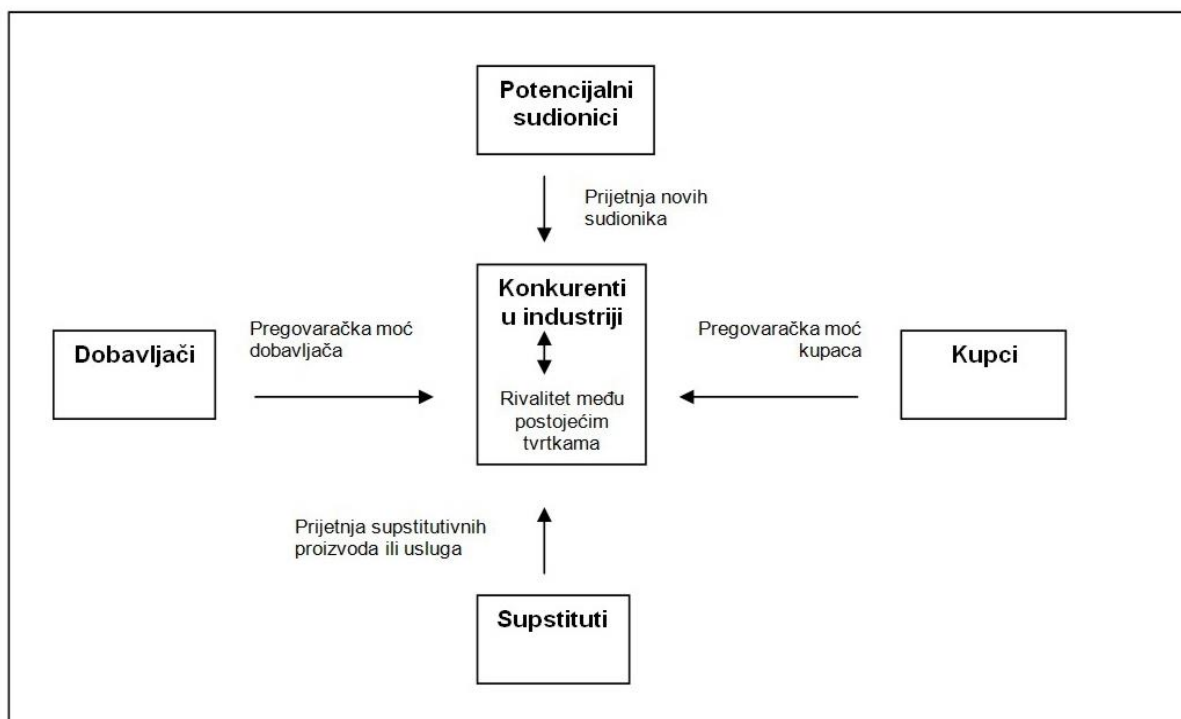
Potencijalni sudionici

Prijetnja novih sudionika

Konkurenti u industriji

Rivalitet među postojećim tvrtkama

Pregovaračka moć dobavljača

Dobavljači

Pregovaračka moć kupaca

Kupci

Prijetnja supstitutivnih proizvoda ili usluga

Supstituti